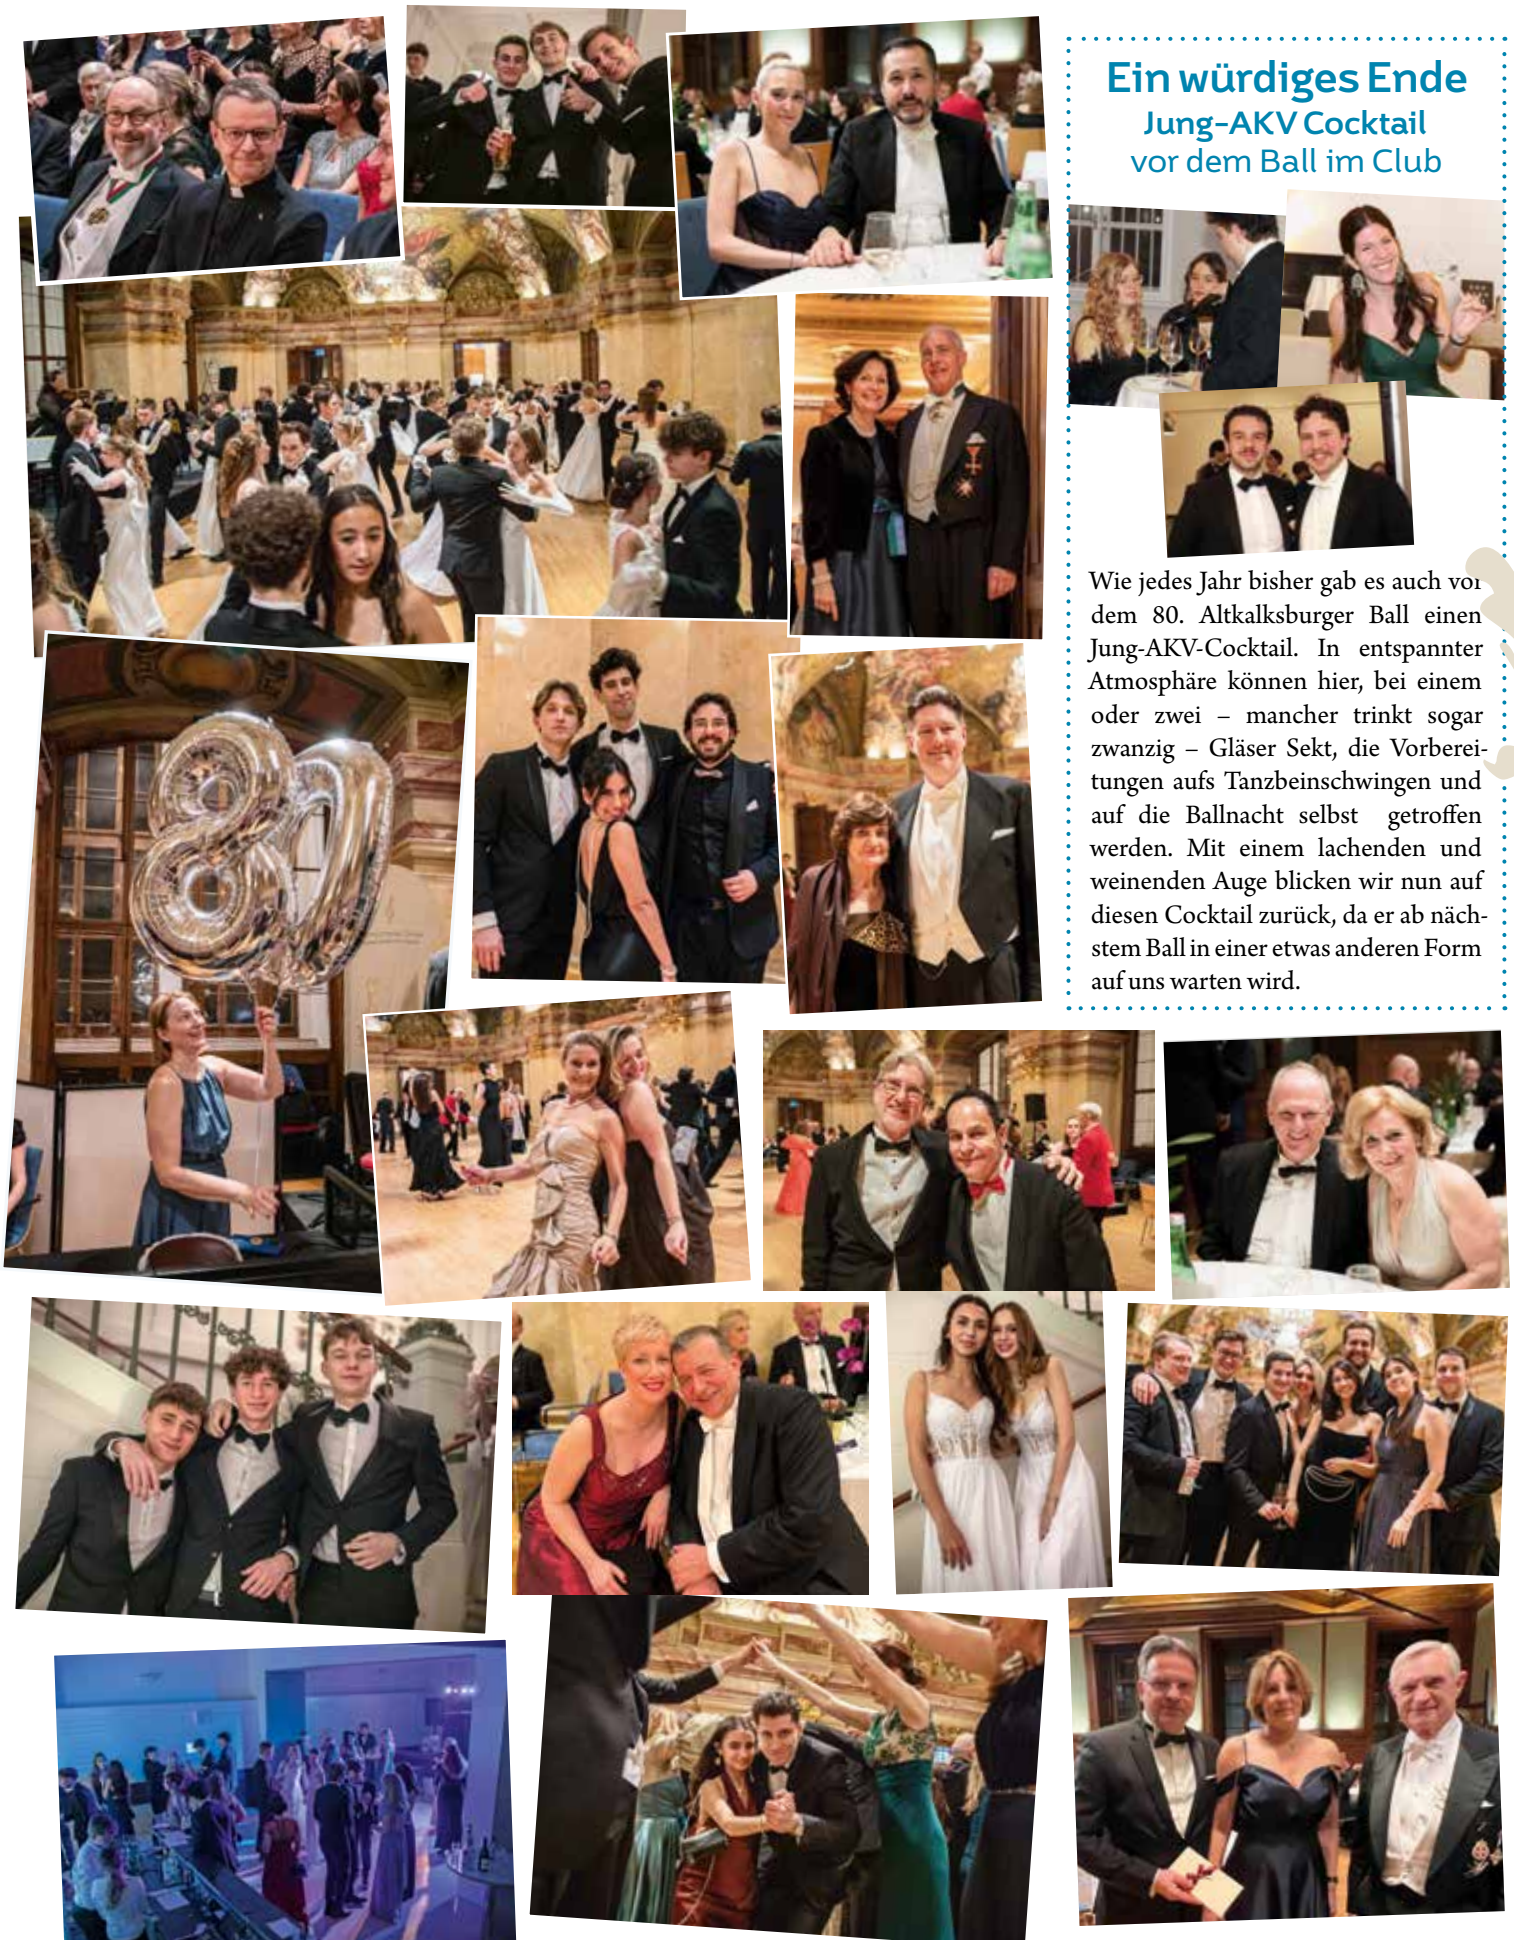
Ein würdiges Ende
Jung-AKV Cocktail
vor dem Ball im Club

Wie jedes Jahr bisher gab es auch vo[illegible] dem 80. Altkalksburger Ball einen Jung-AKV-Cocktail. In entspannter Atmosphäre können hier, bei einem oder zwei – mancher trinkt sogar zwanzig – Gläser Sekt, die Vorbereitungen aufs Tanzbeinschwingen und auf die Ballnacht selbst getroffen werden. Mit einem lachenden und weinenden Auge blicken wir nun auf diesen Cocktail zurück, da er ab nächstem Ball in einer etwas anderen Form auf uns warten wird.